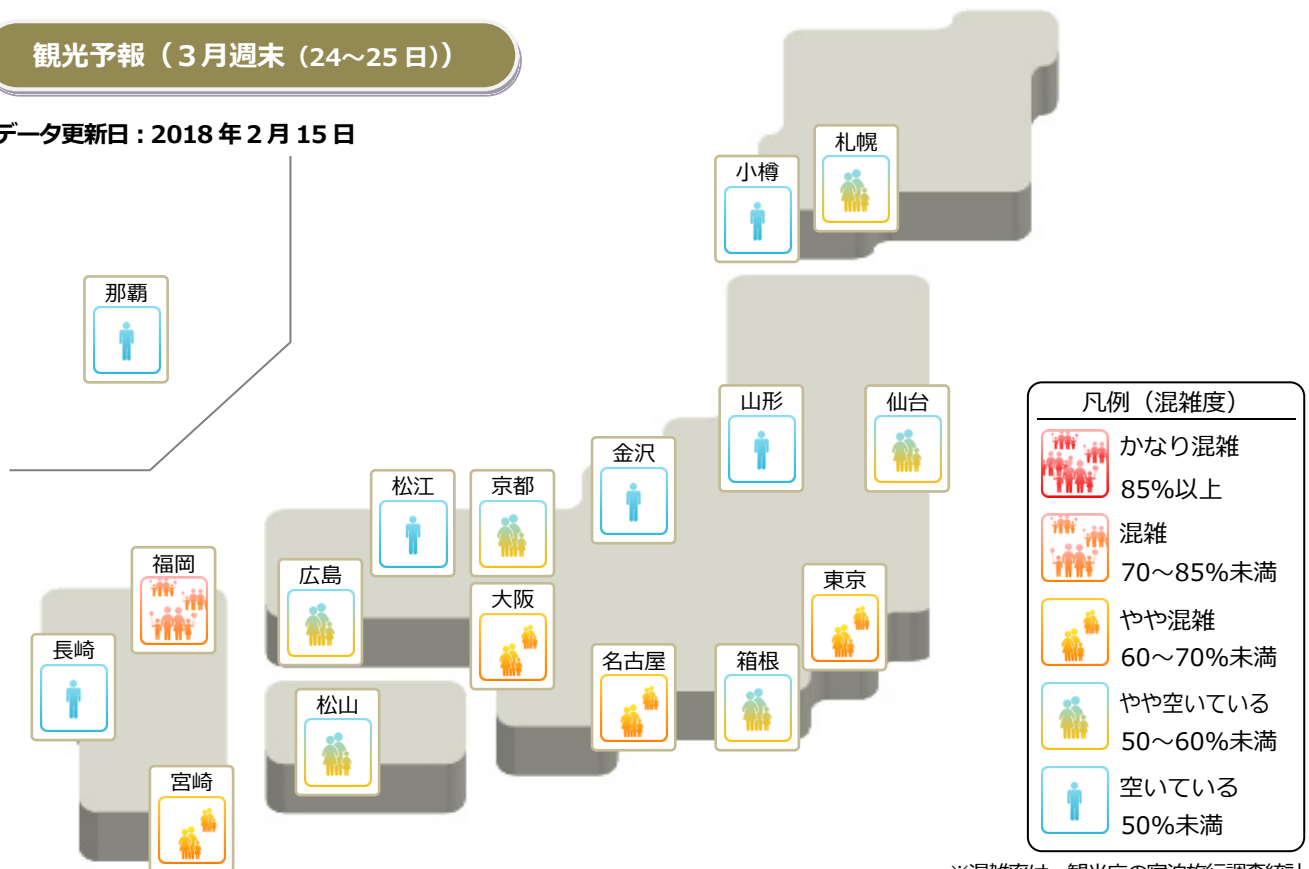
観光予報（3月週末（24～25日））

データ更新日：2018年2月15日

那覇

小樽

札幌

山形

仙台

金沢

松江

京都

福岡

広島

大阪

東京

長崎

名古屋

箱根

松山

宮崎

凡例（混雑度）

かなり混雑
85%以上

混雑
70～85%未満

やや混雑
60～70%未満

やや空いている
50～60%未満

空いている
50%未満

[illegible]